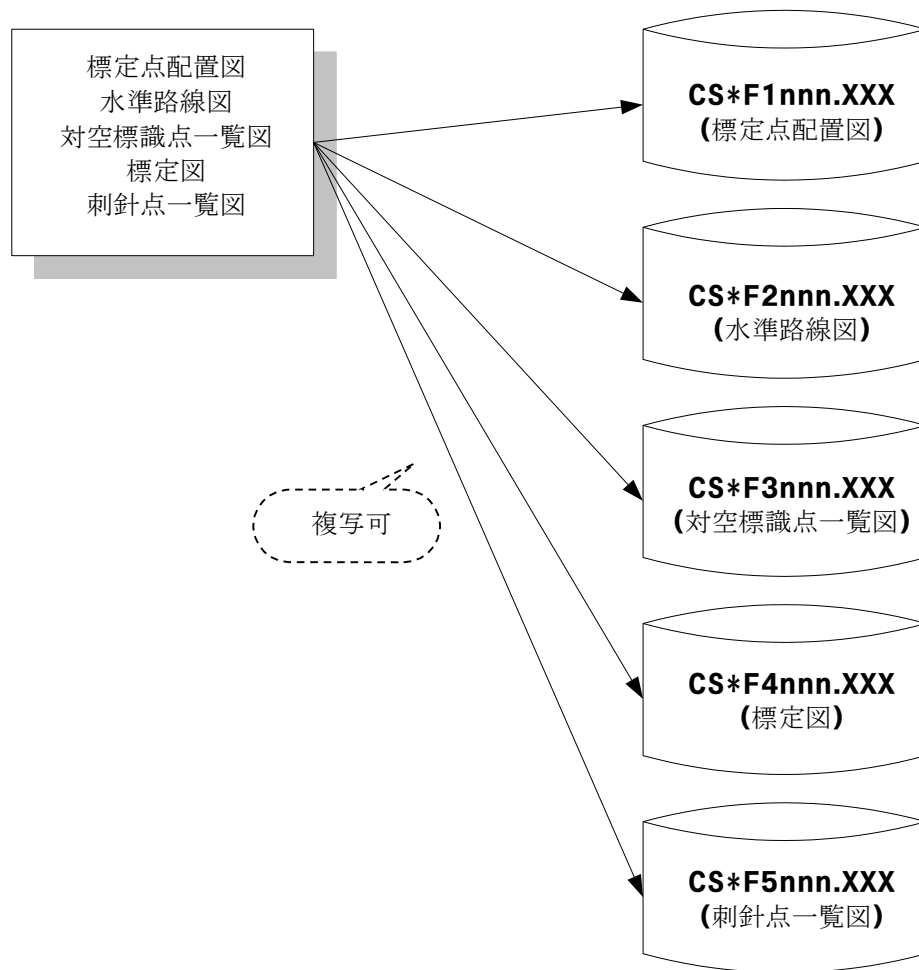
標定点配置図
水準路線図
対空標識点一覧図
標定図
刺針点一覧図

CS*F1nnn.XXX
(標定点配置図)

CS*F2nnn.XXX
(水準路線図)

複写可

CS*F3nnn.XXX
(対空標識点一覧図)

CS*F4nnn.XXX
(標定図)

CS*F5nnn.XXX
(刺針点一覧図)